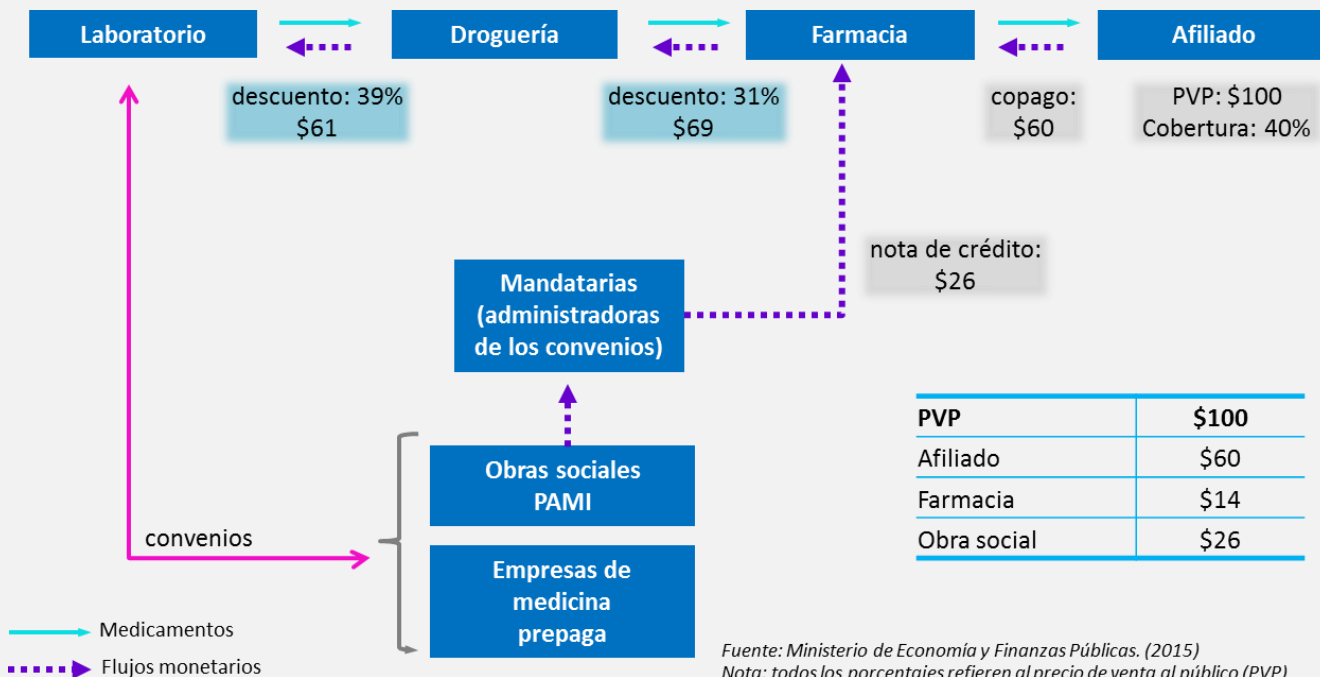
Laboratorio

Droguería

Farmacia

Afiliado

descuento: 39%
$61

descuento: 31%
$69

copago:
$60

PVP: $100
Cobertura: 40%

nota de crédito:
$26

Mandatarias (administradoras de los convenios)

Obras sociales PAMI

Empresas de medicina prepaga

convenios

| PVP | $100 |
|---|---|
| Afiliado | $60 |
| Farmacia | $14 |
| Obra social | $26 |

Medicamentos

Flujos monetarios

Fuente: Ministerio de Economía y Finanzas Públicas. (2015)
Nota: todos los porcentajes refieren al precio de venta al público (PVP)